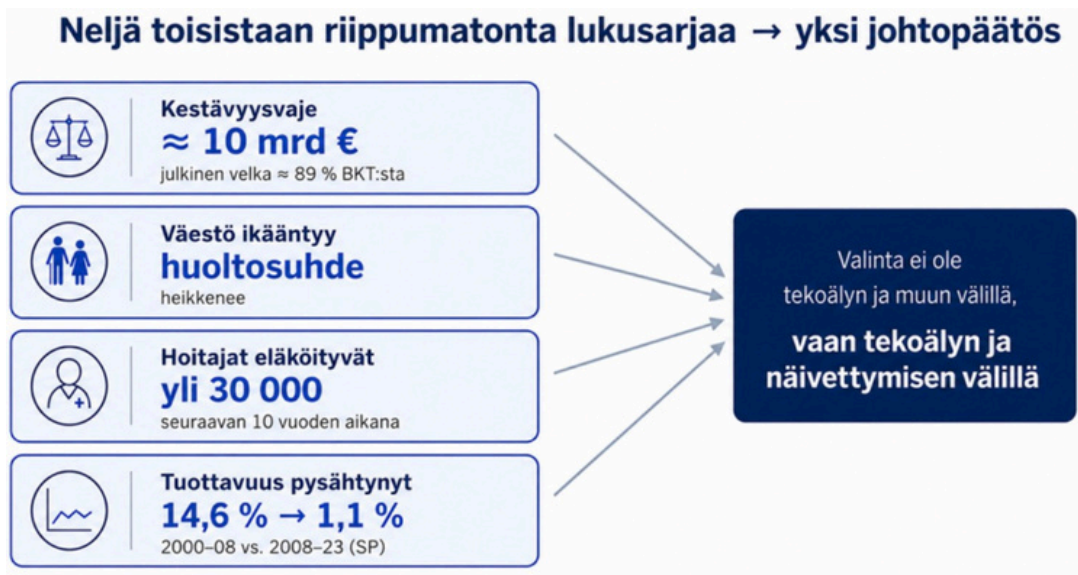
Neljä toisistaan riippumatonta lukusarjaa → yksi johtopäätös

Kestävyysvaje
≈ 10 mrd €
julkinen velka ≈ 89 % BKT:sta

Väestö ikääntyy
huoltosuhde
heikkenee

Hoitajat eläköityvät
yli 30 000
seuraavan 10 vuoden aikana

Tuottavuus pysähtynyt
14,6 % → 1,1 %
2000–08 vs. 2008–23 (SP)

Valinta ei ole tekoälyn ja muun välillä,

vaan tekoälyn ja näivettymisen välillä